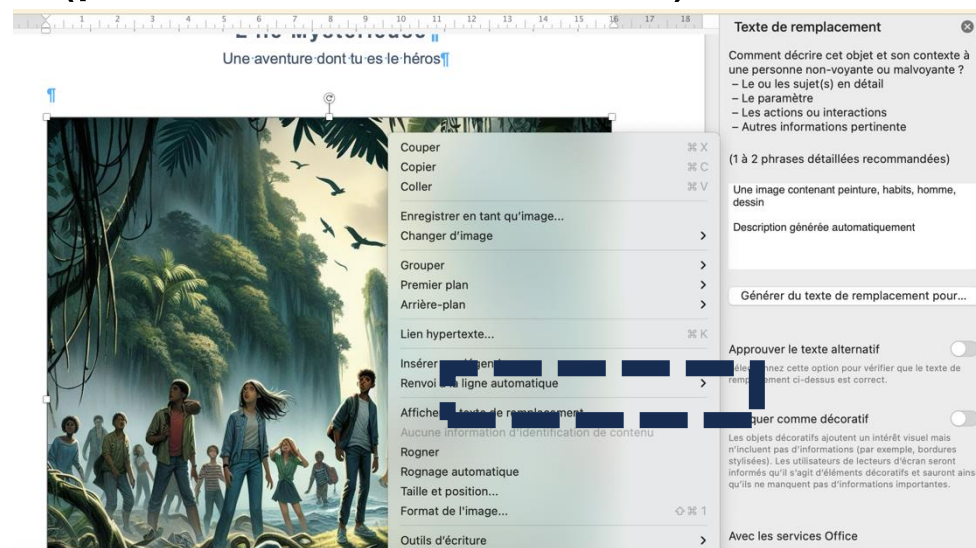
Une aventure dont tu es le héros¶

¶

Couper ⌘X
Copier ⌘C
Coller ⌘V
Enregistrer en tant qu'image...
Changer d'image >
Grouper >
Premier plan >
Arrière-plan >
Lien hypertexte... ⌘K
Insérer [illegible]
Renvoi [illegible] la ligne automatique >
Affiche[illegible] texte de remplacement
Aucune information d'identification de contenu
Rogner
Rognage automatique
Taille et position...
Format de l'image... ⇧⌘1
Outils d'écriture >

Texte de remplacement

Comment décrire cet objet et son contexte à une personne non-voyante ou malvoyante ?
– Le ou les sujet(s) en détail
– Le paramètre
– Les actions ou interactions
– Autres informations pertinente

(1 à 2 phrases détaillées recommandées)

Une image contenant peinture, habits, homme, dessin

Description générée automatiquement

Générer du texte de remplacement pour...

Approuver le texte alternatif
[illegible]nnez cette option pour vérifier que le texte de rem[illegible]ment ci-dessus est correct.

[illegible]quer comme décoratif
Les objets décoratifs ajoutent un intérêt visuel mais n'incluent pas d'informations (par exemple, bordures stylisées). Les utilisateurs de lecteurs d'écran seront informés qu'il s'agit d'éléments décoratifs et sauront ains qu'ils ne manquent pas d'informations importantes.

Avec les services Office